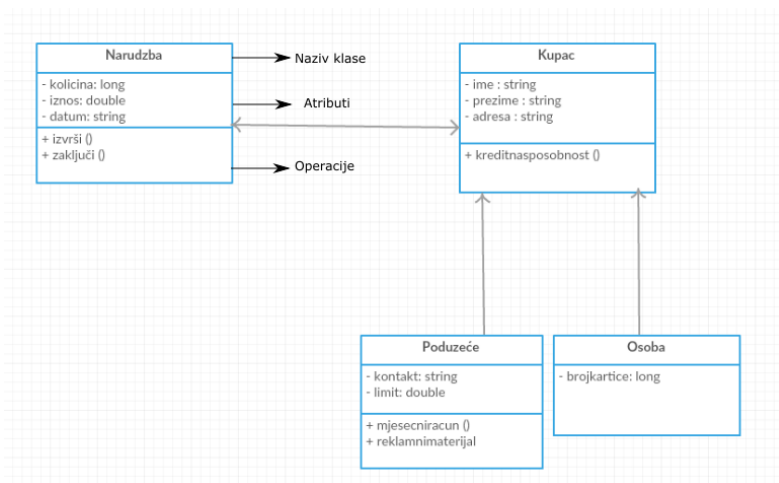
Narudzba

- kolicina: long
- iznos: double
- datum: string

+ izvrši ()
+ zaključi ()

Naziv klase

Atributi

Operacije

Kupac

- ime : string
- prezime : string
- adresa : string

+ kreditnasposobnost ()

Poduzeće

- kontakt: string
- limit: double

+ mjesecniracun ()
+ reklamnimaterijal

Osoba

- brojkartice: long